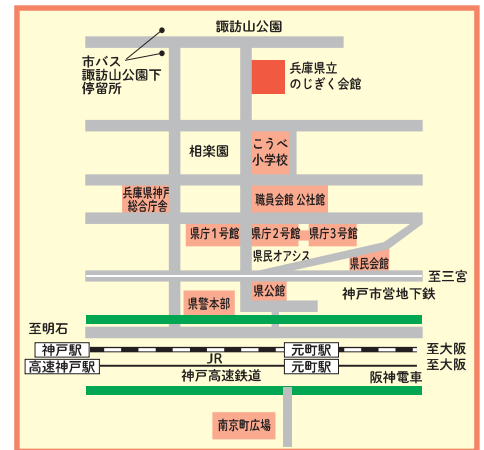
諏訪山公園

市バス
諏訪山公園下
停留所

兵庫県立
のじぎく会館

相楽園

こうべ
小学校

兵庫県神戸
総合庁舎

職員会館 公社館

県庁1号館

県庁2号館

県庁3号館

県民オアシス

県民会館

至三宮

県警本部

県公館

神戸市営地下鉄

至明石

神戸駅

JR

元町駅

至大阪

高速神戸駅

元町駅

至大阪

神戸高速鉄道

阪神電車

南京町広場